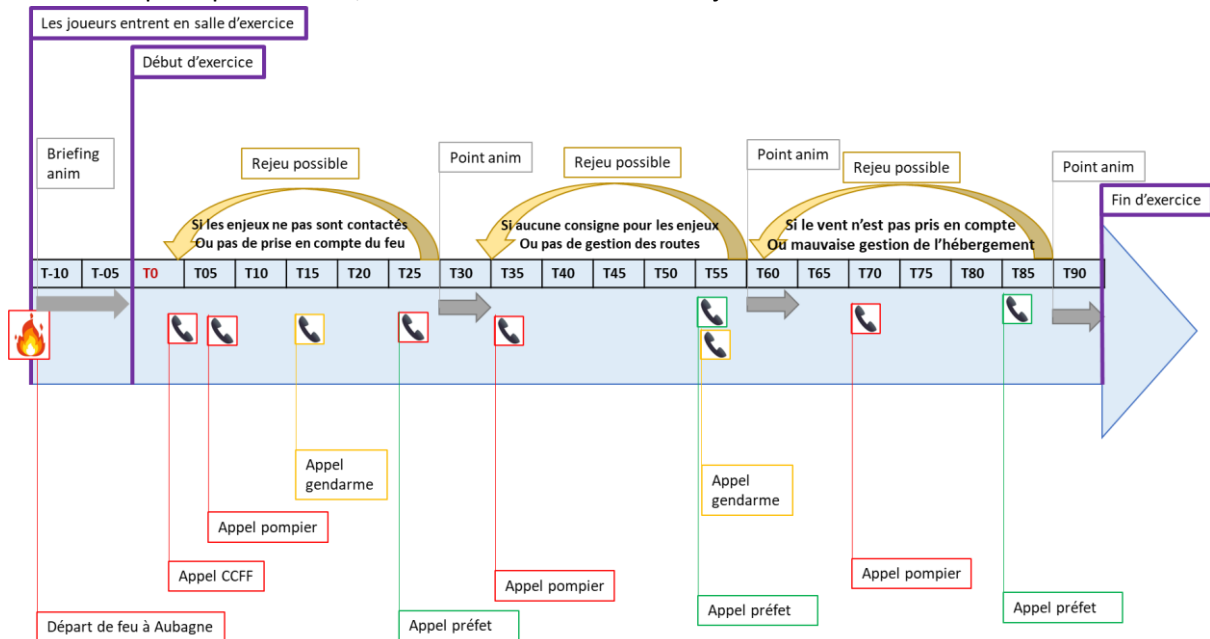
Les joueurs entrent en salle d'exercice

Début d'exercice

Briefing anim

Rejeu possible

Point anim

Rejeu possible

Point anim

Rejeu possible

Point anim

Fin d'exercice

Si les enjeux ne pas sont contactés
Ou pas de prise en compte du feu

Si aucune consigne pour les enjeux
Ou pas de gestion des routes

Si le vent n'est pas pris en compte
Ou mauvaise gestion de l'hébergement

| T-10 | T-05 | T0 | T05 | T10 | T15 | T20 | T25 | T30 | T35 | T40 | T45 | T50 | T55 | T60 | T65 | T70 | T75 | T80 | T85 | T90 |
|---|---|---|---|---|---|---|---|---|---|---|---|---|---|---|---|---|---|---|---|---|

Appel gendarme

Appel gendarme

Appel pompier

Appel CCFF

Appel pompier

Appel pompier

Appel préfet

Appel préfet

Départ de feu à Aubagne

Appel préfet